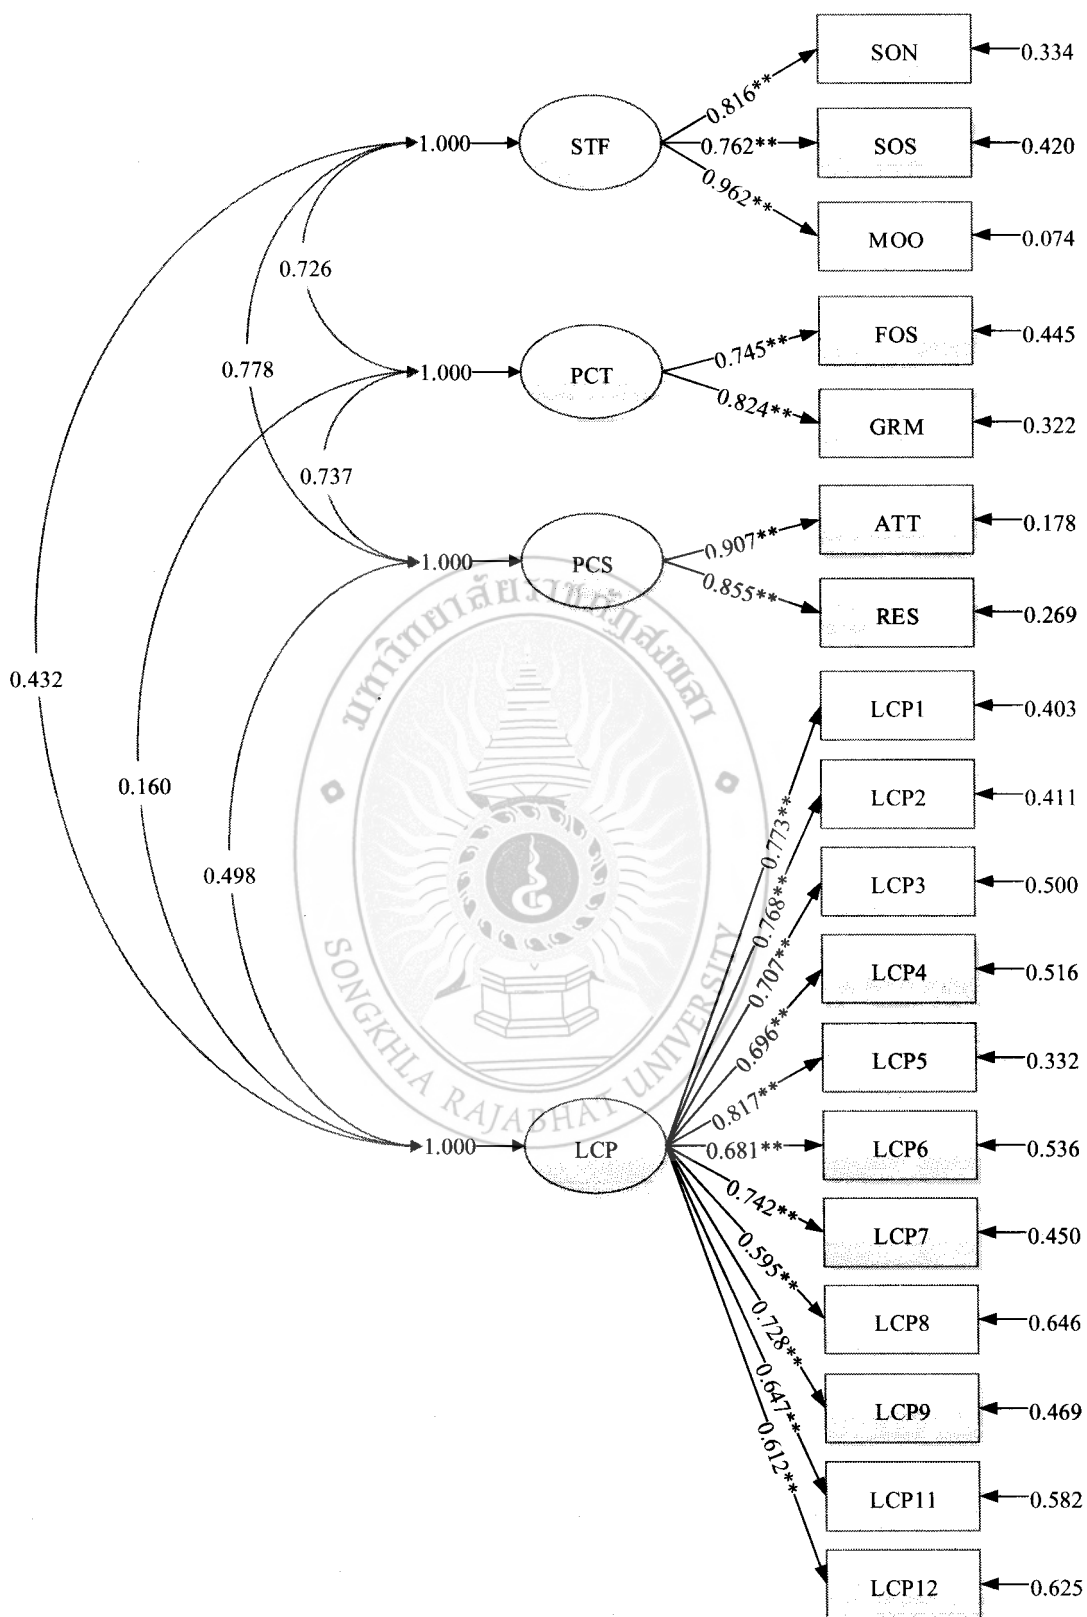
SON 0.334
SOS 0.420
MOO 0.074
FOS 0.445
GRM 0.322
ATT 0.178
RES 0.269
LCP1 0.403
LCP2 0.411
LCP3 0.500
LCP4 0.516
LCP5 0.332
LCP6 0.536
LCP7 0.450
LCP8 0.646
LCP9 0.469
LCP11 0.582
LCP12 0.625

1.000 STF 0.816** 0.762** 0.962**
0.726
0.778
1.000 PCT 0.745** 0.824**
0.737
1.000 PCS 0.907** 0.855**
0.432
0.160
0.498
1.000 LCP 0.773** 0.768** 0.707** 0.696** 0.817** 0.681** 0.742** 0.595** 0.728** 0.647** 0.612**

มหาวิทยาลัยราชภัฏสงขลา
SONGKHLA RAJABHAT UNIVERSITY